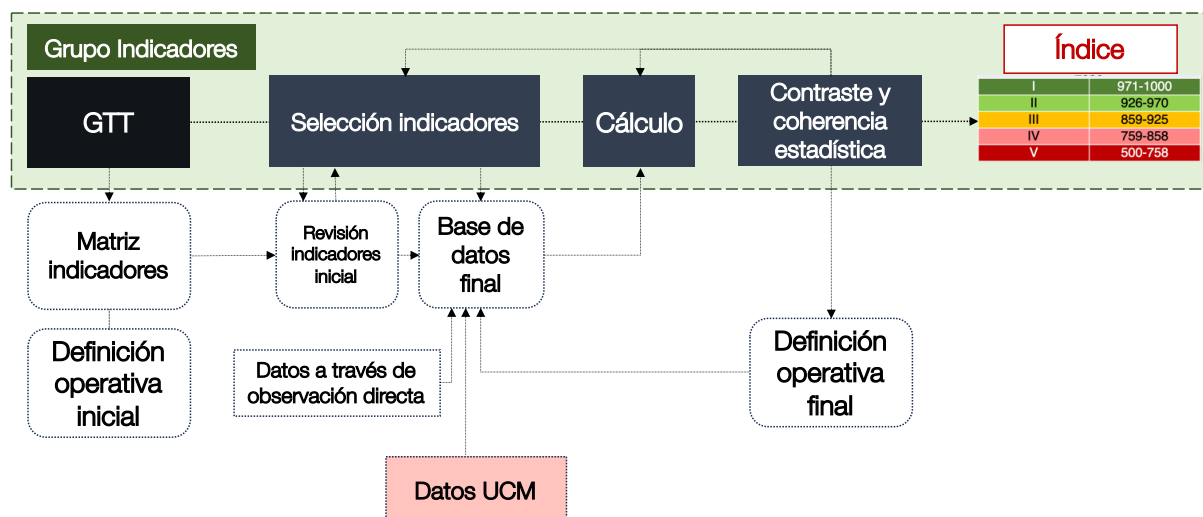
Grupo Indicadores

GTT

Selección indicadores

Cálculo

Contraste y coherencia estadística

Índice

| I | 971-1000 |
|---|---|
| II | 926-970 |
| III | 859-925 |
| IV | 759-858 |
| V | 500-758 |

Matriz indicadores

Revisión indicadores inicial

Base de datos final

Definición operativa inicial

Datos a través de observación directa

Definición operativa final

Datos UCM